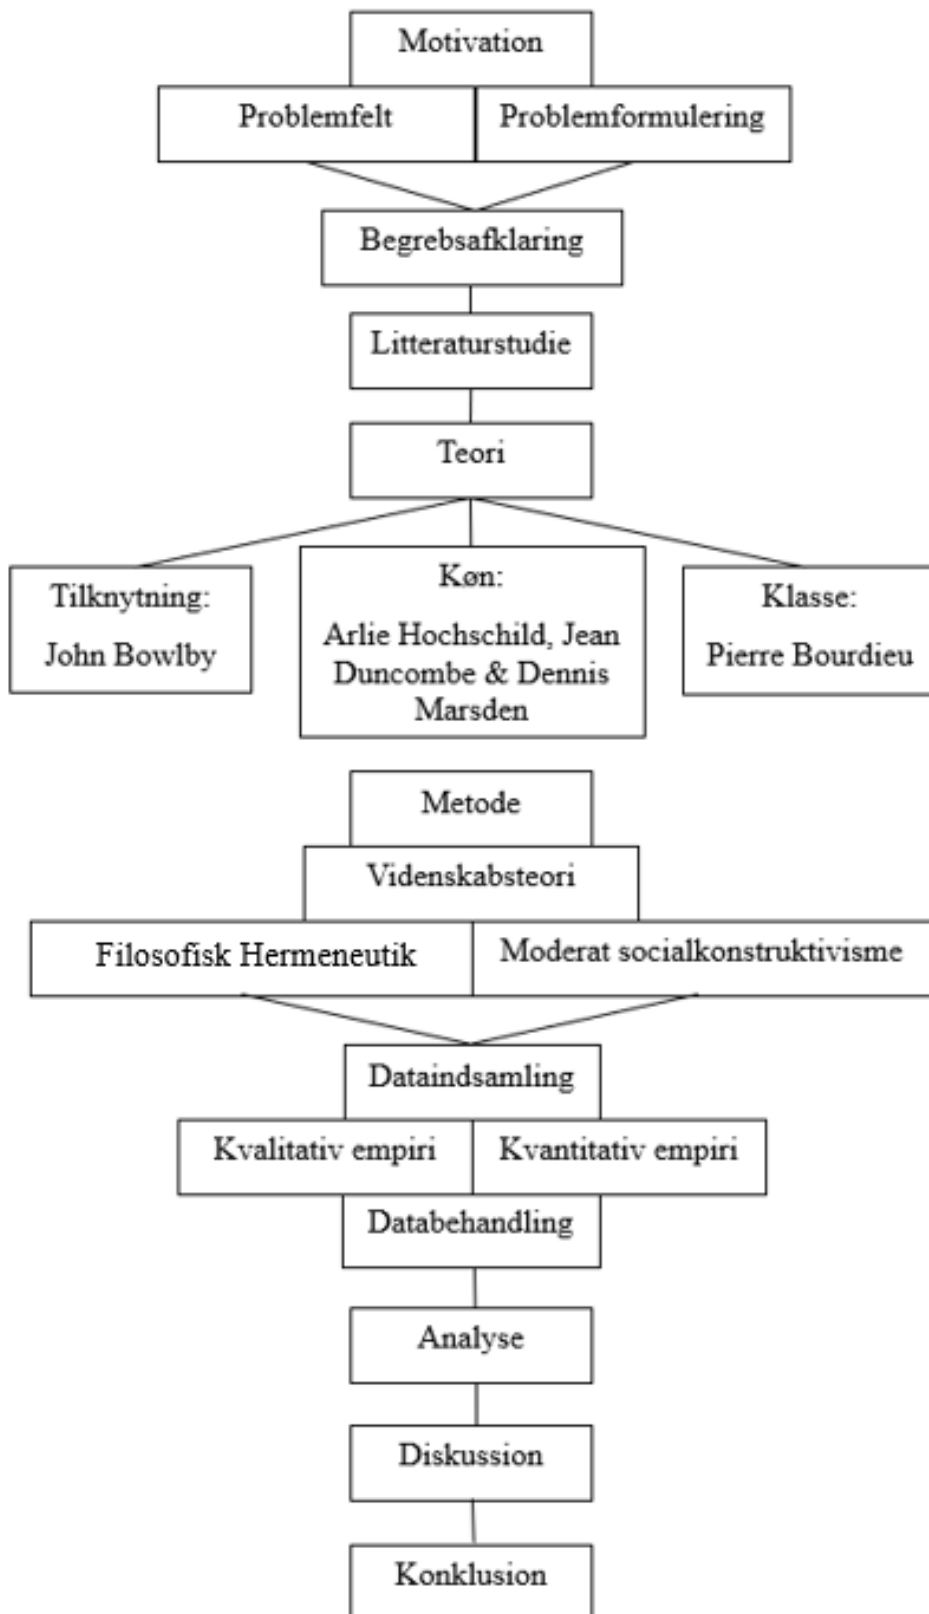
Motivation

Problemfelt

Problemformulering

Begrebsafklaring

Litteraturstudie

Teori

Tilknytning:

John Bowlby

Køn:

Arlie Hochschild, Jean Duncombe & Dennis Marsden

Klasse:

Pierre Bourdieu

Metode

Videnskabsteori

Filosofisk Hermeneutik

Moderat socialkonstruktivisme

Dataindsamling

Kvalitativ empiri

Kvantitativ empiri

Databehandling

Analyse

Diskussion

Konklusion